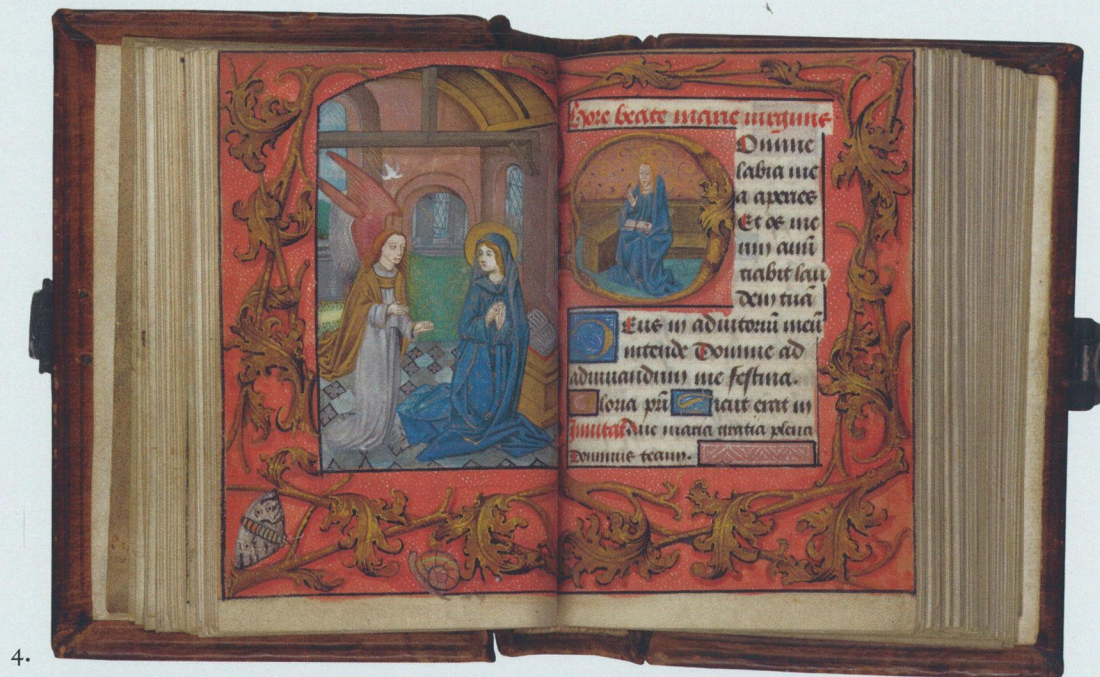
Hore beate marie virginis

Domine labia mea aperies Et os meum annunciabit laudem tuam

Deus in adiutorium meum intende Domine ad adiuvandum me festina.

Gloria patri Sicut erat in

Invitatorium Ave maria gratia plena Dominus tecum.

4.